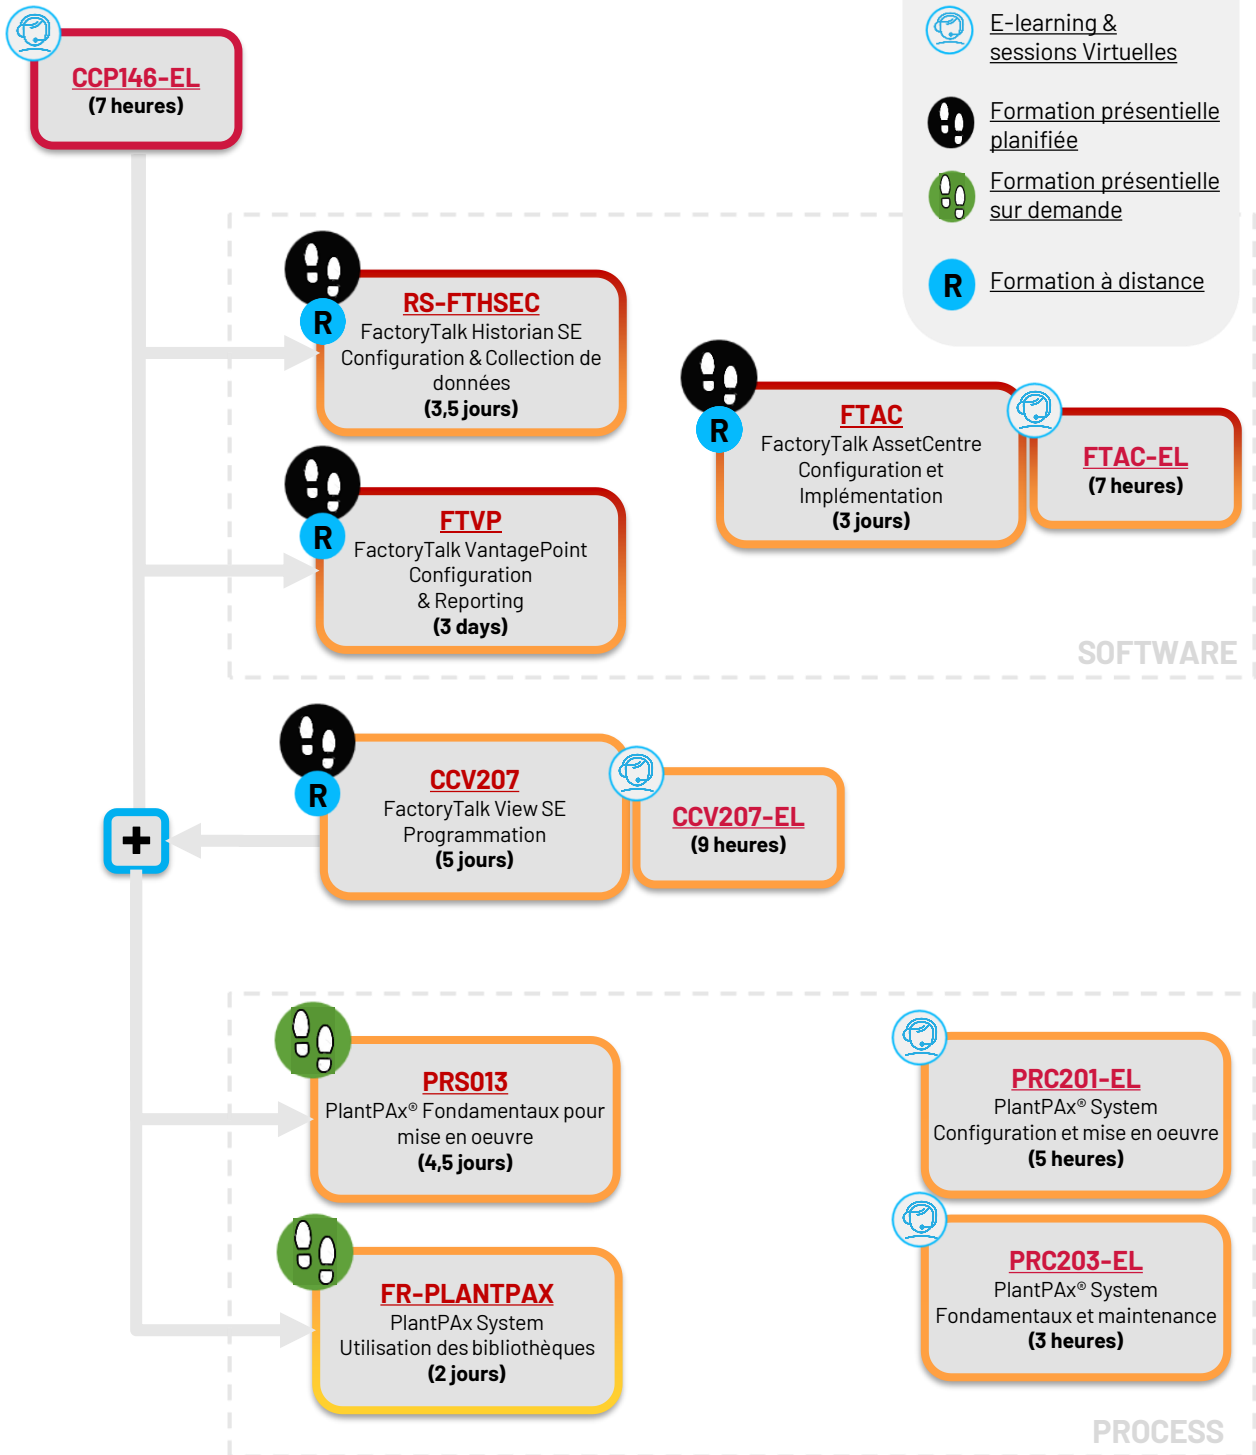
CCP146-EL
(7 heures)

E-learning & sessions Virtuelles

Formation présentielle planifiée

Formation présentielle sur demande

R Formation à distance

R
RS-FTHSEC
FactoryTalk Historian SE Configuration & Collection de données
(3,5 jours)

R
FTAC
FactoryTalk AssetCentre Configuration et Implémentation
(3 jours)

FTAC-EL
(7 heures)

R
FTVP
FactoryTalk VantagePoint Configuration & Reporting
(3 days)

SOFTWARE

R
CCV207
FactoryTalk View SE Programmation
(5 jours)

CCV207-EL
(9 heures)

+

PRS013
PlantPAx® Fondamentaux pour mise en oeuvre
(4,5 jours)

PRC201-EL
PlantPAx® System Configuration et mise en oeuvre
(5 heures)

FR-PLANTPAX
PlantPAx System Utilisation des bibliothèques
(2 jours)

PRC203-EL
PlantPAx® System Fondamentaux et maintenance
(3 heures)

PROCESS